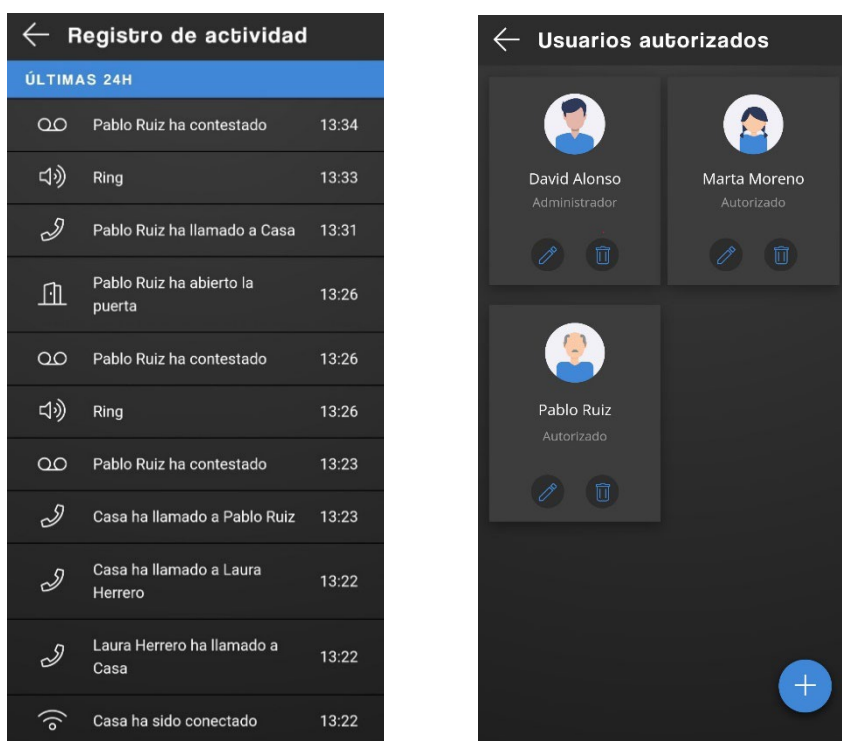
← Registro de actividad

ÚLTIMAS 24H

Pablo Ruiz ha contestado 13:34

Ring 13:33

Pablo Ruiz ha llamado a Casa 13:31

Pablo Ruiz ha abierto la puerta 13:26

Pablo Ruiz ha contestado 13:26

Ring 13:26

Pablo Ruiz ha contestado 13:23

Casa ha llamado a Pablo Ruiz 13:23

Casa ha llamado a Laura Herrero 13:22

Laura Herrero ha llamado a Casa 13:22

Casa ha sido conectado 13:22

← Usuarios autorizados

David Alonso
Administrador

Marta Moreno
Autorizado

Pablo Ruiz
Autorizado

+